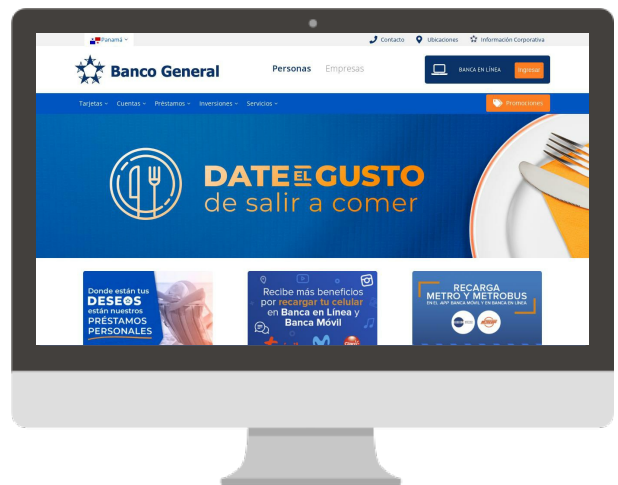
Panamá

Contacto Ubicaciones Información Corporativa

Banco General

Personas Empresas

BANCA EN LÍNEA Ingresar

Tarjetas Cuentas Préstamos Inversiones Servicios

Promociones

DATE EL GUSTO
de salir a comer

Donde están tus DESEOS están nuestros PRÉSTAMOS PERSONALES

Recibe más beneficios por recargar tu celular en Banca en Línea y Banca Móvil

RECARGA METRO Y METROBUS
EN EL APP BANCA MÓVIL Y EN BANCA EN LÍNEA